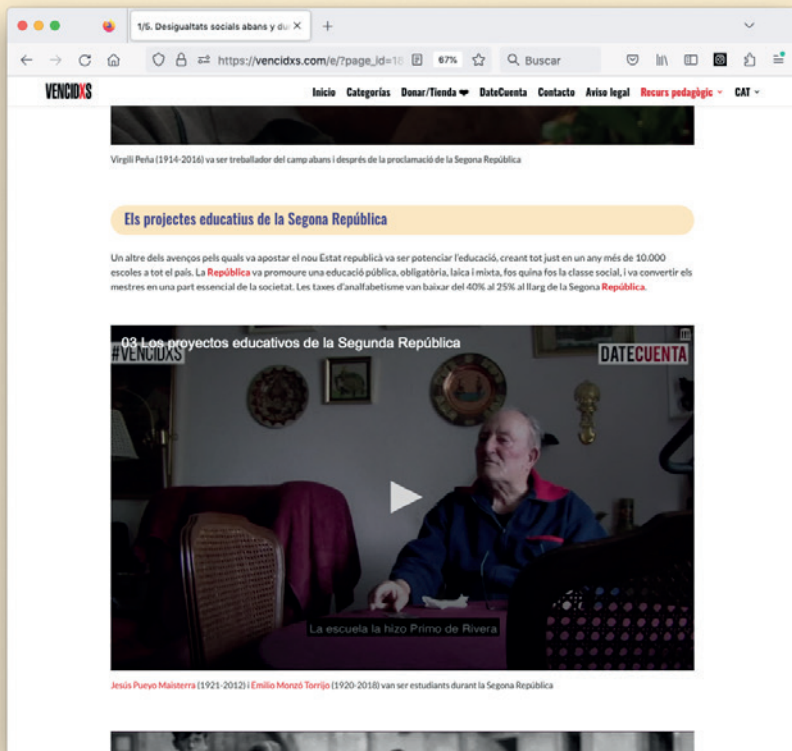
1/6. Desigualtats socials abans y du ×

https://vencidxs.com/e/?page_id=16

67%

Buscar

VENCIDXS

Inicio Categorías Donar/Tienda DateCuenta Contacto Aviso legal Recurs pedagògic CAT

Virgili Peña (1914-2016) va ser treballador del camp abans i després de la proclamació de la Segona República

Els projectes educatius de la Segona República

Un altre dels avenços pels quals va apostar el nou Estat republicà va ser potenciar l'educació, creant tot just en un any més de 10.000 escoles a tot el país. La República va promoure una educació pública, obligatòria, laica i mixta, fos quina fos la classe social, i va convertir els mestres en una part essencial de la societat. Les taxes d'analfabetisme van baixar del 40% al 25% al llarg de la Segona República.

03 Los proyectos educativos de la Segunda República

#VENCIDXS

DATECUENTA

La escuela la hizo Primo de Rivera

Jesús Pueyo Maisterra (1921-2012) i Emilio Monzó Torrijo (1920-2018) van ser estudiants durant la Segona República